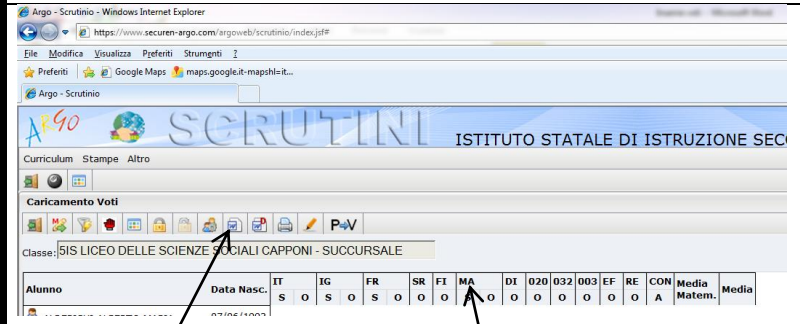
Argo - Scrutinio - Windows Internet Explorer

https://www.securen-argo.com/argoweb/scrutinio/index.jsf#

File Modifica Visualizza Preferiti Strumenti ?

Preferiti Google Maps maps.google.it-mapshl=it...

Argo - Scrutinio

ARGO SCRUTINI ISTITUTO STATALE DI ISTRUZIONE SEC

Curriculum Stampe Altro

Caricamento Voti

P>V

Classe: 5IS LICEO DELLE SCIENZE SOCIALI CAPPONI - SUCCURSALE

| Alunno | Data Nasc. | IT | | IG | | FR | | SR | FI | MA | DI | 020 | 032 | 003 | EF | RE | CON | Media Matem. | Media |
|---|---|---|---|---|---|---|---|---|---|---|---|---|---|---|---|---|---|---|---|
| | | S | O | S | O | S | O | O | O | O | O | O | O | O | O | O | A | | |
| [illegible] | 07/06/1993 | | | | | | | | | | | | | | | | | | |